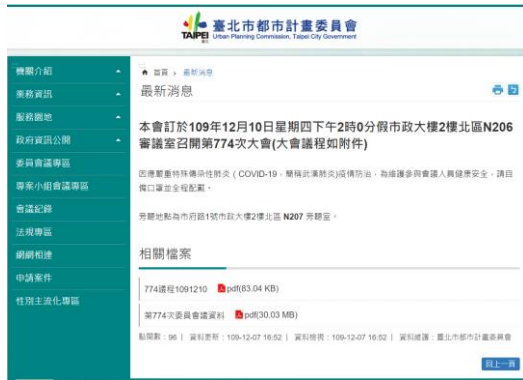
TAIPEI 臺北市都市計畫委員會
Urban Planning Commission, Taipei City Government

機關介紹
業務資訊
服務園地
政府資訊公開
委員會議專區
專案小組會議專區
會議紀錄
法規專區
網網相連
申請案件
性別主流化專區

首頁 › 最新消息

最新消息

本會訂於109年12月10日星期四下午2時0分假市政大樓2樓北區N206審議室召開第774次大會(大會議程如附件)

因應嚴重特殊傳染性肺炎（COVID-19，簡稱武漢肺炎)疫情防治，為維護參與會議人員健康安全，請自備口罩並全程配戴。

旁聽地點為市府路1號市政大樓2樓北區 N207 旁聽室。

相關檔案

774議程1091210 pdf(83.04 KB)

第774次委員會議資料 pdf(30.03 MB)

點閱數：96 | 資料更新：109-12-07 16:52 | 資料檢視：109-12-07 16:52 | 資料維護：臺北市都市計畫委員會

回上一頁